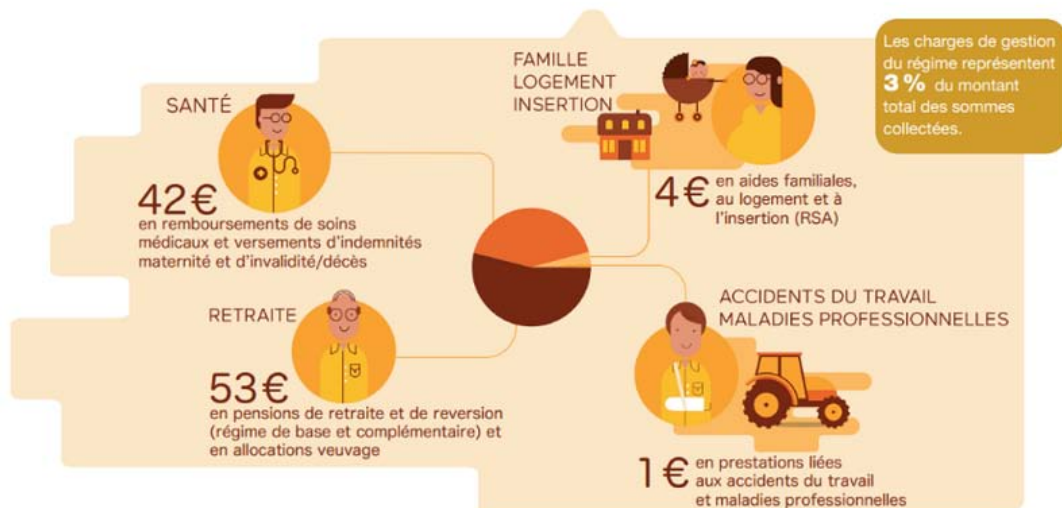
SANTÉ

42€ en remboursements de soins médicaux et versements d'indemnités maternité et d'invalidité/décès

RETRAITE

53€ en pensions de retraite et de reversion (régime de base et complémentaire) et en allocations veuvage

FAMILLE LOGEMENT INSERTION

4€ en aides familiales, au logement et à l'insertion (RSA)

Les charges de gestion du régime représentent 3 % du montant total des sommes collectées.

ACCIDENTS DU TRAVAIL MALADIES PROFESSIONNELLES

1€ en prestations liées aux accidents du travail et maladies professionnelles